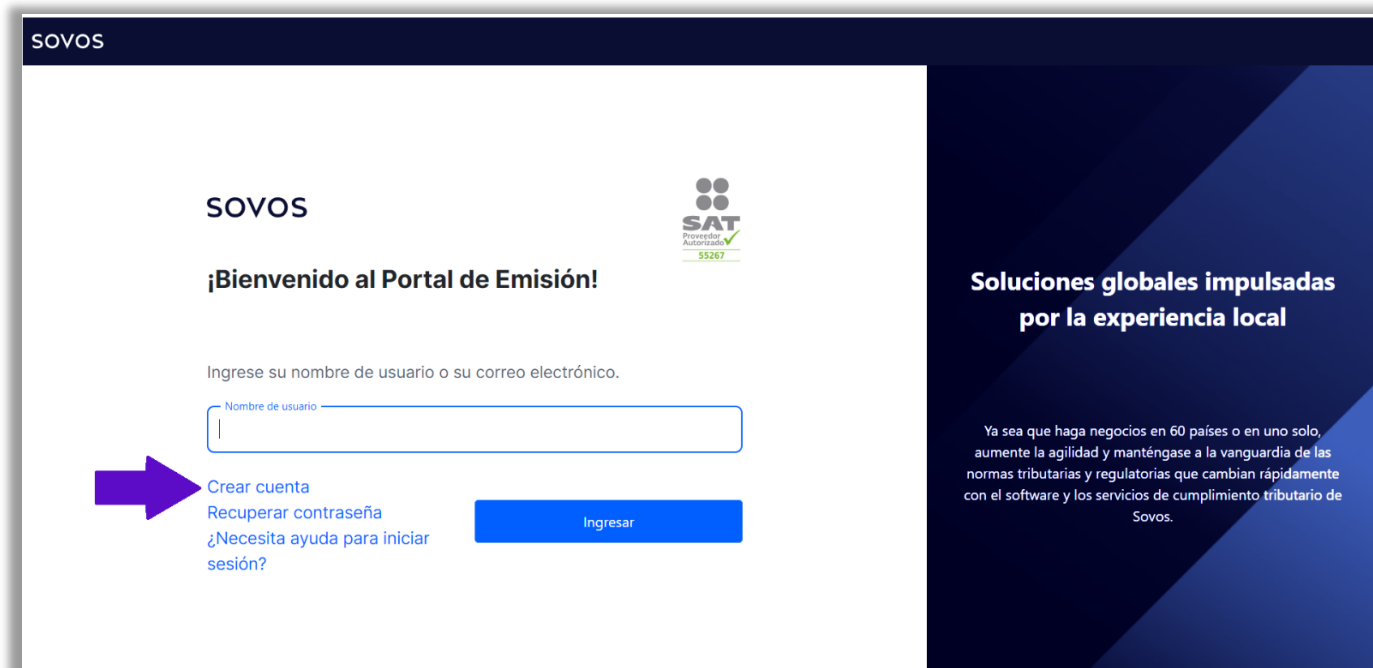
SOVOS

SOVOS

SAT
Proveedor Autorizado
55267

¡Bienvenido al Portal de Emisión!

Ingrese su nombre de usuario o su correo electrónico.

Nombre de usuario

Crear cuenta
Recuperar contraseña
¿Necesita ayuda para iniciar sesión?

Ingresar

Soluciones globales impulsadas por la experiencia local

Ya sea que haga negocios en 60 países o en uno solo, aumente la agilidad y manténgase a la vanguardia de las normas tributarias y regulatorias que cambian rápidamente con el software y los servicios de cumplimiento tributario de Sovos.